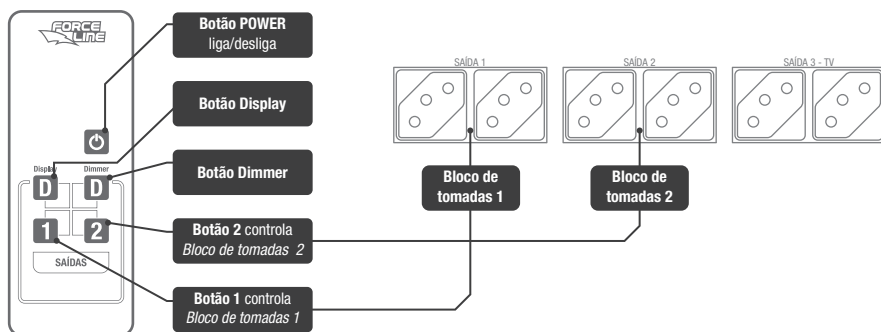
FORCE LINE

Botão POWER liga/desliga

Botão Display

Botão Dimmer

Display D

Dimmer D

1

2

SAÍDAS

Botão 2 controla *Bloco de tomadas 2*

Botão 1 controla *Bloco de tomadas 1*

SAÍDA 1

SAÍDA 2

SAÍDA 3 - TV

Bloco de tomadas 1

Bloco de tomadas 2